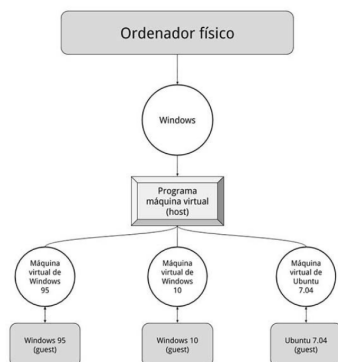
Ordenador físico

Windows

Programa máquina virtual (host)

Máquina virtual de Windows 95

Máquina virtual de Windows 10

Máquina virtual de Ubuntu 7.04

Windows 95 (guest)

Windows 10 (guest)

Ubuntu 7.04 (guest)